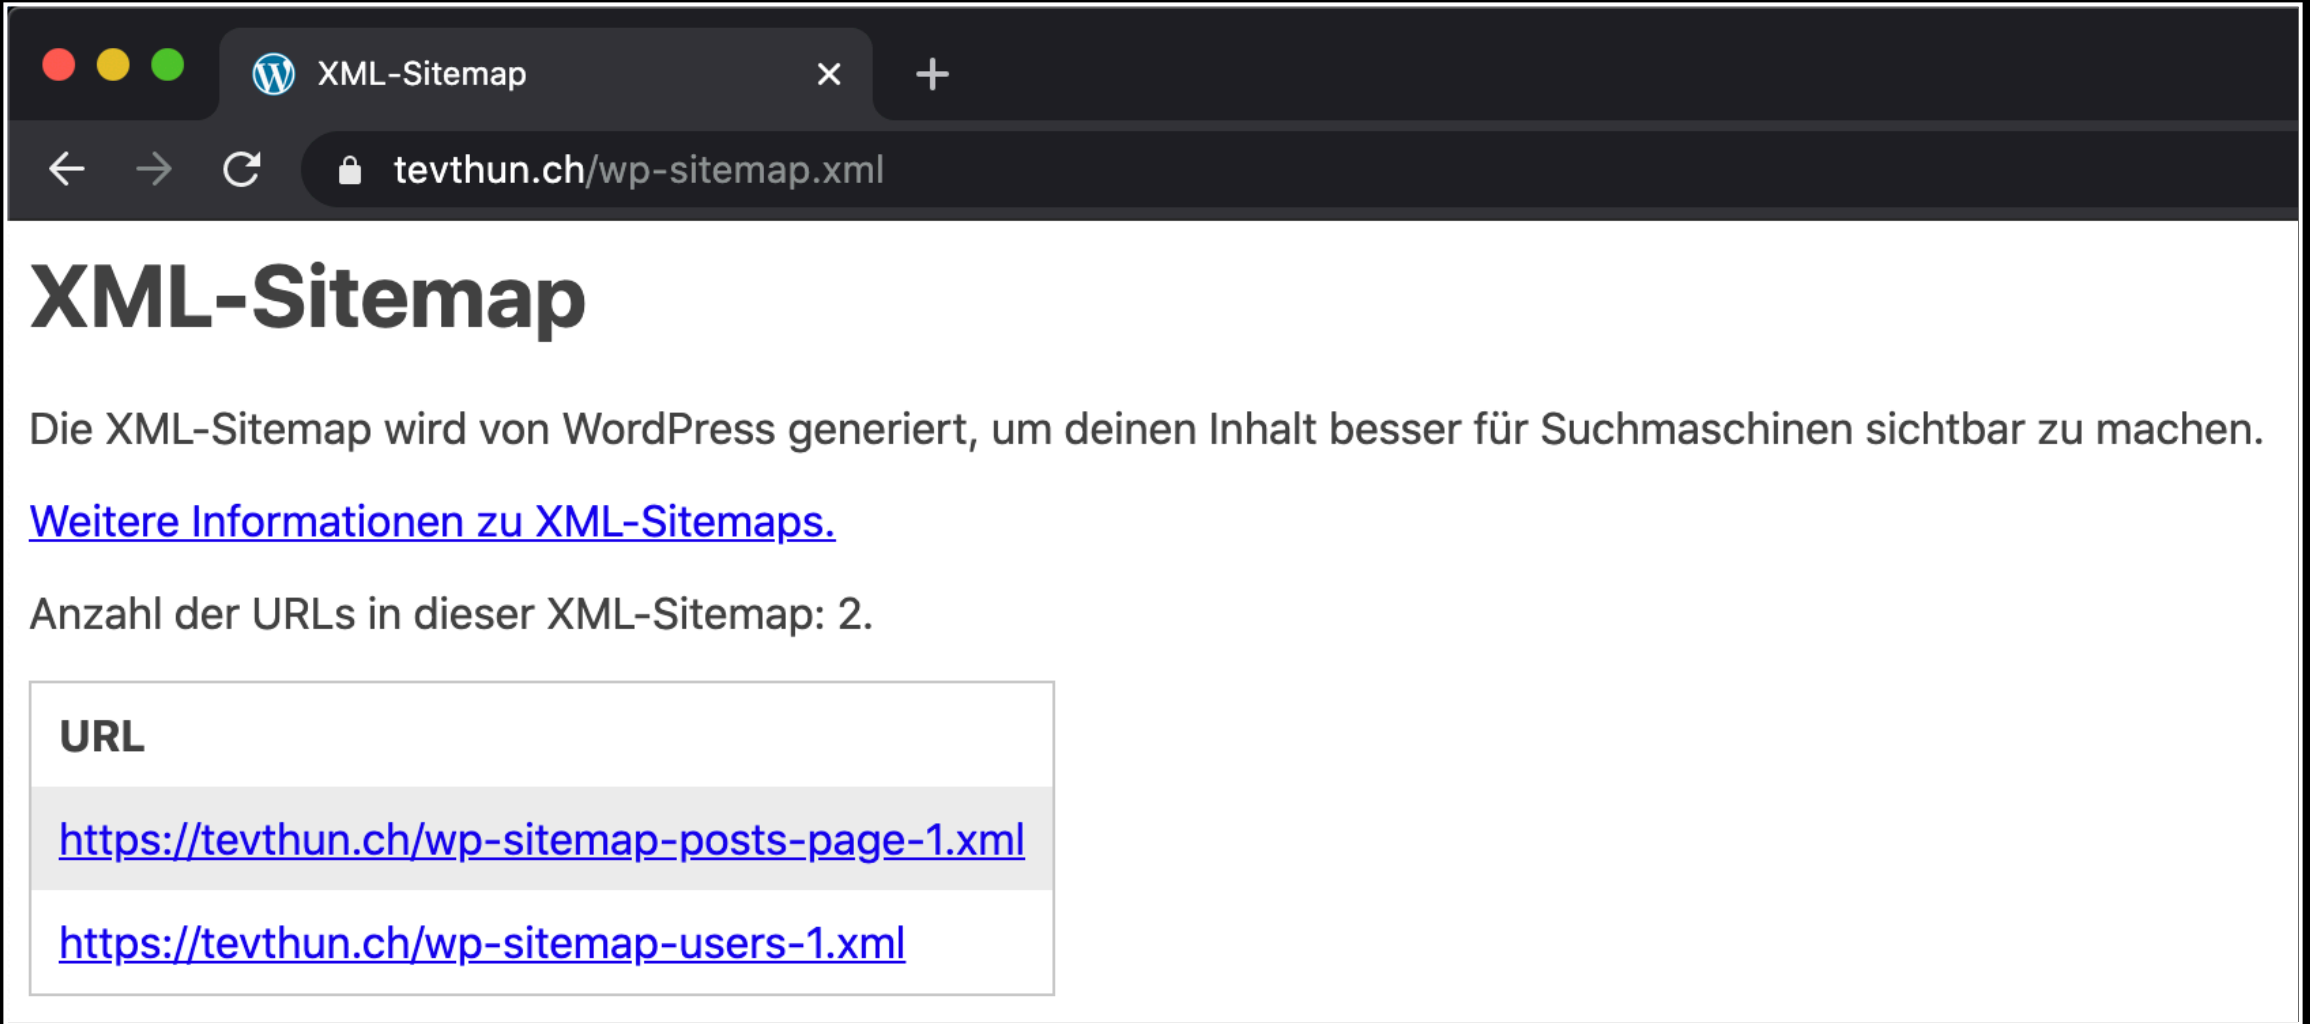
XML-Sitemap

tevthun.ch/wp-sitemap.xml

XML-Sitemap

Die XML-Sitemap wird von WordPress generiert, um deinen Inhalt besser für Suchmaschinen sichtbar zu machen.

Weitere Informationen zu XML-Sitemaps.

Anzahl der URLs in dieser XML-Sitemap: 2.

| URL |
|---|
| https://tevthun.ch/wp-sitemap-posts-page-1.xml |
| https://tevthun.ch/wp-sitemap-users-1.xml |